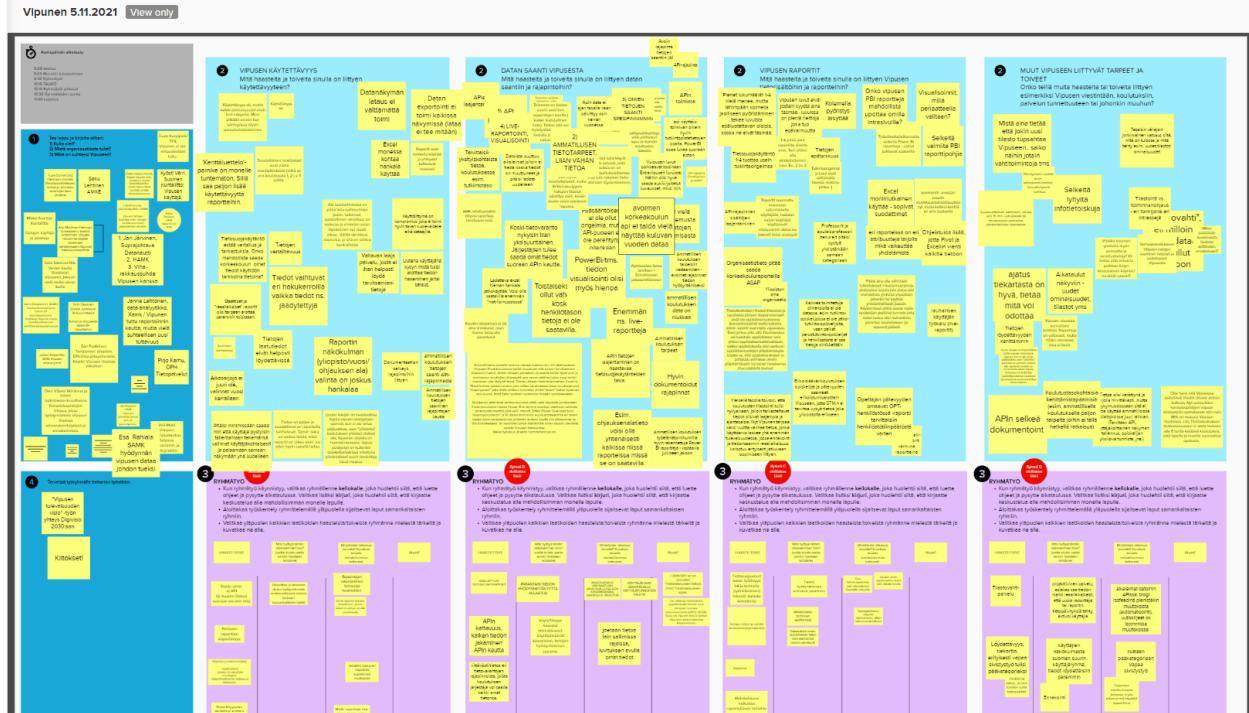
Vipunen 5.11.2021 View only

2 VIPUSEN KÄYTETTÄVYYS
Mitä haasteita ja toiveita sinulla on liittyen Vipusen käytettävyyteen?

2 DATAN SAANTI VIPUSESTA
Mitä haasteita ja toiveita sinulla on liittyen datan saantiin ja rajapintoihin?

2 VIPUSEN RAPORTIT
Mitä haasteita ja toiveita sinulla on liittyen Vipusen raportteihin?

2 MUUT VIPUSEEN LIITTYVÄT TARPEET JA TOIVEET
Onko teillä muita haasteita tai toiveita liittyen esimerkiksi Vipusen viestintään, koulutuksiin, palvelun tunnettuuteen tai johonkin muuhun?

1

4

Datanäkymän lataus ei välttämättä toimi

Excel monesti kohtaa hankala käyttää

"Kenttäluettelo-peinike on monelle tuntematon. Siitä saa paljon lisää käytettävyyttä raportteihin."

Tiedot vaihtuvat eri hakukerroilla vaikka tiedot ns. jäädytettyjä

Reportin näkökulman (yliopisto/vuosi/ohjeuksen ela) valinta on joskus hankalaa

Datan exportointi ei toimi kaikissa näkymissä (dataa ei tee mitään)

APIn laajantaa

% API

4 LIVE-RAPORTOINTI, VISUALISOINTI

2) AMMATILLISEN TIETOTARPEET LIAN VÄHÄN TIETOA

avoimen korkeakoulun api ei taida vielä näyttää kuluvan vuoden dataa

PowerBI:hms. tiedon visualisointi olisi myös hienoa

Toistaiseksi ollut vain kosk henkilöstöön tietoja ei ole saatavilla

Enemmän ns. live-raportteja

Hyvin dokumentoidut rajapinnat

Onko vipusen PBI raportteja mahdollista upottaa omille intrasivuille?

Visualisoinnit, mitä periaatteella valitaan?

Selkeitä valmiita PBI raporttipohja

Excel monimutkainen käyttää - sopivat suodattimet

Objektoiva lisää, jotta Pivot ja Excelin vienti sekä toimii

Mistä ana tietää että jokin uusi tilasto tupsahtaa Vipuseen.. eiko näihin jotain vahtotoimintoja ms.

Selkeitä lyhyitä infotietoiskuja

ajatus tiekartasta on hyva, tietaa mita voi odottaa

Aikatauluit näkyviin - uudet ominaisuudet, tilastot yms

APIn selkeä dokumentoint

Esa Rahkola SAMK hyödynnän vipusen dataa johdon tueksi

Kittokset!

3 RYHMÄTYÖ
3 RYHMÄTYÖ
3 RYHMÄTYÖ
3 RYHMÄTYÖ

APIn kattavuus, kaikkien tiedon jakeminen APIn kautta

Tilastovertaukset

Löydettävyys, tieteotto, erityisesti uusien ulokkaiden

ennen Ville-tukupalvelu

Tilastopalvelu